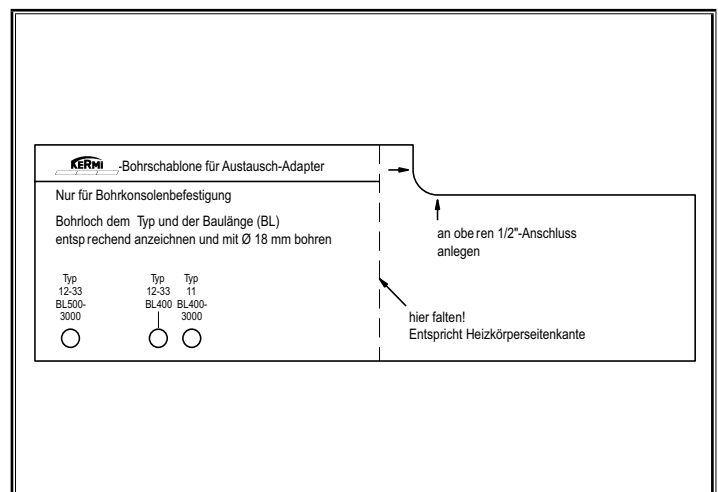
KERMI -Bohrschablone für Austausch-Adapter

Nur für Bohrkonsolenbefestigung

Bohrloch dem Typ und der Baulänge (BL) entsp rechend anzeichnen und mit Ø 18 mm bohren

Typ 12-33 BL500-3000

Typ 12-33 BL400

Typ 11 BL400-3000

an obe ren 1/2"-Anschluss anlegen

hier falten!
Entspricht Heizkörperseitenkante